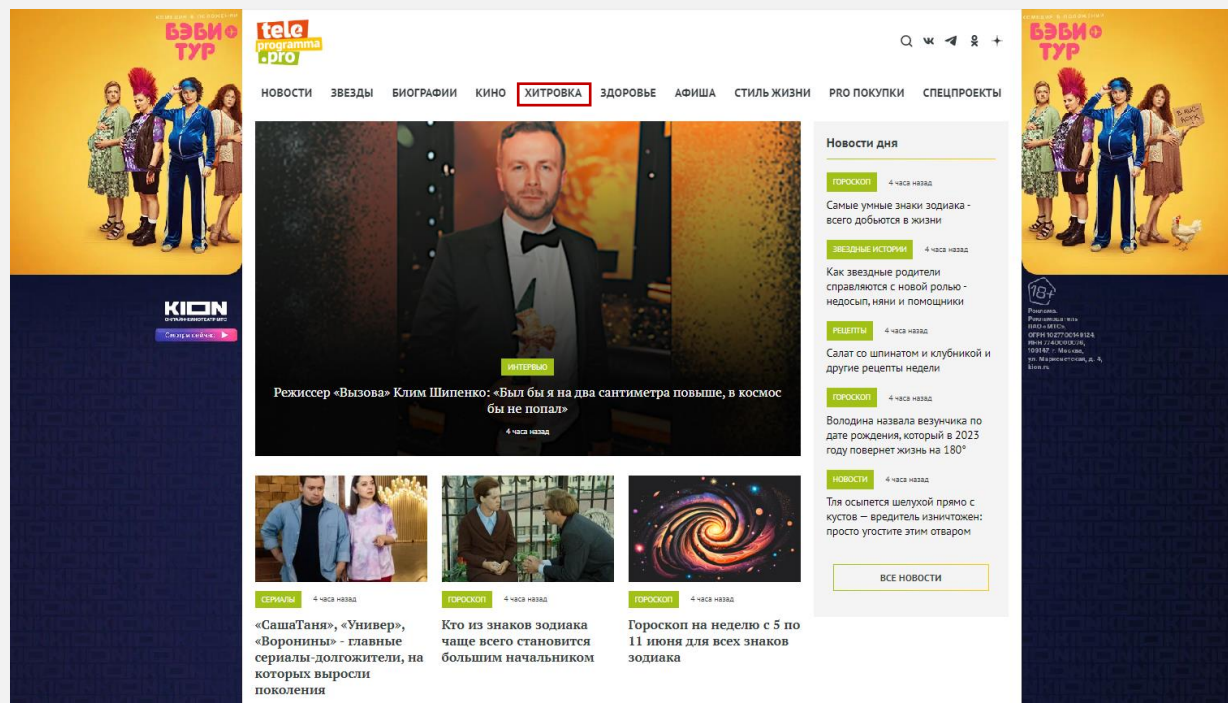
БЭБИ ТУР

KION
Смотреть сейчас

tele programma .pro

НОВОСТИ ЗВЕЗДЫ БИОГРАФИИ КИНО ХИТРОВКА ЗДОРОВЬЕ АФИША СТИЛЬ ЖИЗНИ PRO ПОКУПКИ СПЕЦПРОЕКТЫ

ИНТЕРВЬЮ
Режиссер «Вызова» Клим Шипенко: «Был бы я на два сантиметра повыше, в космос бы не попал»
4 часа назад

СЕРИАЛЫ 4 часа назад
«СашаТаня», «Универ», «Воронины» - главные сериалы-долгожители, на которых выросли поколения

ГОРОСКОП 4 часа назад
Кто из знаков зодиака чаще всего становится большим начальником

ГОРОСКОП 4 часа назад
Гороскоп на неделю с 5 по 11 июня для всех знаков зодиака

Новости дня

ГОРОСКОП 4 часа назад
Самые умные знаки зодиака - всего добьются в жизни

ЗВЕЗДНЫЕ ИСТОРИИ 4 часа назад
Как звездные родители справляются с новой ролью - недосып, няни и помощники

РЕЦЕПТЫ 4 часа назад
Салат со шпинатом и клубникой и другие рецепты недели

ГОРОСКОП 4 часа назад
Володина назвала везунчика по дате рождения, который в 2023 году повернет жизнь на 180°

НОВОСТИ 4 часа назад
Тля осыпется шелухой прямо с кустов — вредитель изничтожен: просто угостите этим отваром

ВСЕ НОВОСТИ

БЭБИ ТУР

18+
Реклама. Рекламодатель ПАО «МТС». ОГРН 1027700149124, ИНН 7740000076, 109147 г. Москва, ул. Марксистская, д. 4, kion.ru